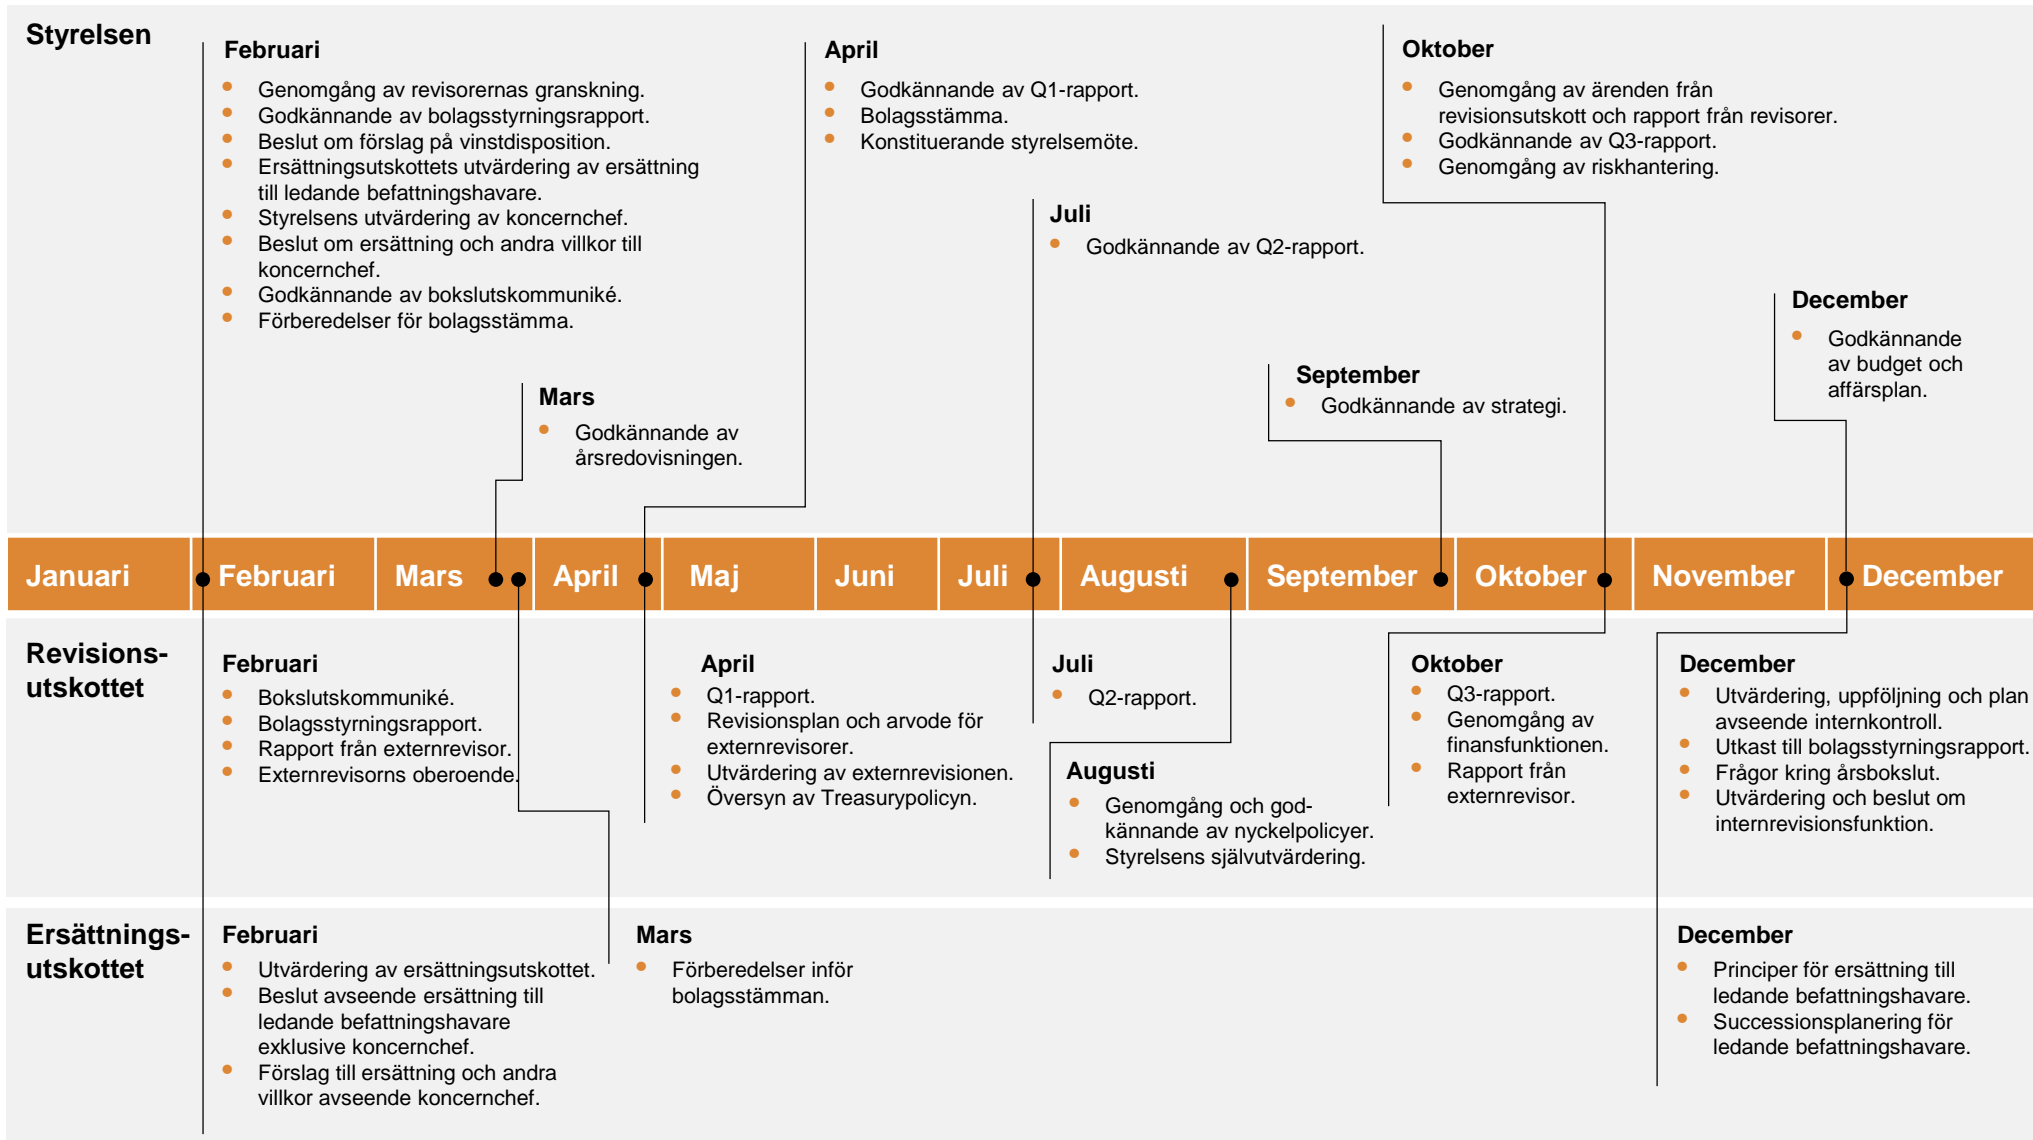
Styrelsen

Februari
- Genomgång av revisorernas granskning.
- Godkännande av bolagsstyrningsrapport.
- Beslut om förslag på vinstdisposition.
- Ersättningsutskottets utvärdering av ersättning till ledande befattningshavare.
- Styrelsens utvärdering av koncernchef.
- Beslut om ersättning och andra villkor till koncernchef.
- Godkännande av bokslutskommuniké.
- Förberedelser för bolagsstämma.

Mars
- Godkännande av årsredovisningen.

April
- Godkännande av Q1-rapport.
- Bolagsstämma.
- Konstituerande styrelsemöte.

Juli
- Godkännande av Q2-rapport.

September
- Godkännande av strategi.

Oktober
- Genomgång av ärenden från revisionsutskott och rapport från revisorer.
- Godkännande av Q3-rapport.
- Genomgång av riskhantering.

December
- Godkännande av budget och affärsplan.

Januari Februari Mars April Maj Juni Juli Augusti September Oktober November December

Revisionsutskottet

Februari
- Bokslutskommuniké.
- Bolagsstyrningsrapport.
- Rapport från externrevisor.
- Externrevisorns oberoende.

April
- Q1-rapport.
- Revisionsplan och arvode för externrevisorer.
- Utvärdering av externrevisionen.
- Översyn av Treasurypolicyn.

Juli
- Q2-rapport.

Augusti
- Genomgång och godkännande av nyckelpolicyer.
- Styrelsens självutvärdering.

Oktober
- Q3-rapport.
- Genomgång av finansfunktionen.
- Rapport från externrevisor.

December
- Utvärdering, uppföljning och plan avseende internkontroll.
- Utkast till bolagsstyrningsrapport.
- Frågor kring årsbokslut.
- Utvärdering och beslut om internrevisionsfunktion.

Ersättningsutskottet

Februari
- Utvärdering av ersättningsutskottet.
- Beslut avseende ersättning till ledande befattningshavare exklusive koncernchef.
- Förslag till ersättning och andra villkor avseende koncernchef.

Mars
- Förberedelser inför bolagsstämman.

December
- Principer för ersättning till ledande befattningshavare.
- Successionsplanering för ledande befattningshavare.